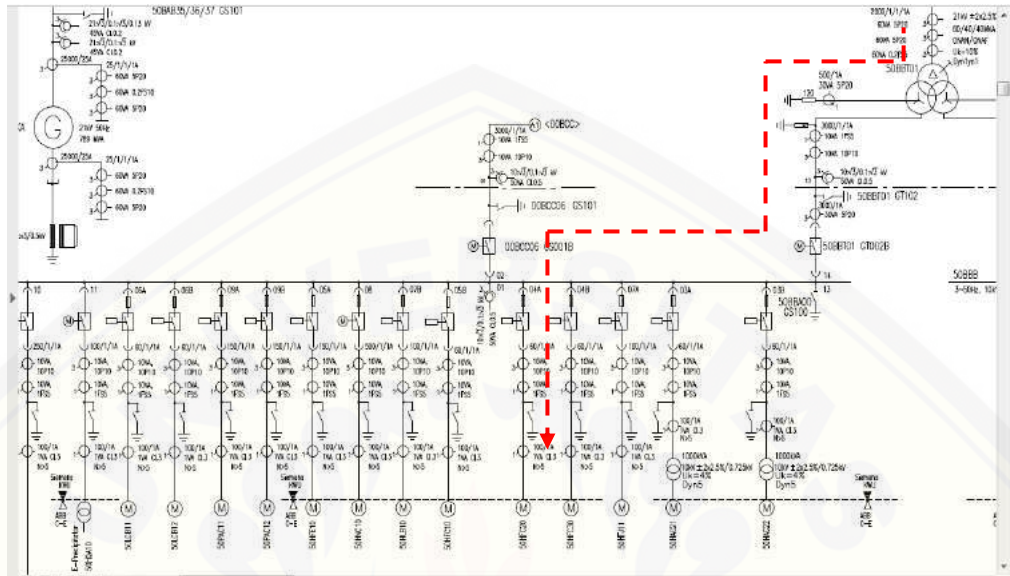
50BAB35/36/37 GS101

21kV/√3/0.1/√3/0.1/3 kV
40VA CL0.2
45VA CL0.2

25000/25A
25/1/1/1A
60VA 5P20
60VA 0.2FS10
60VA 5P20

G

21kV 50Hz
769 MVA

25000/25A
25/1/1/1A
60VA 5P20
60VA 0.2FS10
60VA 5P20

2000/1/1/1A
80VA 5P20
80VA 5P20
80VA 0.2FS5

21kV ±2x2.5%
00/40/40MVA
ONAN/ONAF
Uk=10%
Dyn1yn1

50BBT01

500/1A
30VA 5P20

3000/1/1A
10VA 1FS5
10VA 10P10

10/√3/0.1/√3 kV
30VA CL0.5

50BBT01 GT102

50BBT01 GT002B

A1 <00BCC>

3000/1/1A
10VA 1FS5
10VA 10P10

10/√3/0.1/√3 kV
30VA CL0.5

00BCC06 GS101

00BCC06 GS001B

50BBA00
GS100

50BBB
3~50Hz, 10kV

10 11 05A 06B 09A 09B 05A 06 07B 05B D1 04A 04B 07A 03A 03B

250/1/1A
100/1/1A
60/1/1A
150/1/1A
100/1/1A
60/1/1A
3000/1/1A
60/1/1A
60/1/1A

10VA
10P10
10VA
1FS5

100/1A
1VA CL3
N>5

1000kVA
10kV ±2x2.5%/0.725kV
Uk=6%
Dyn5

Siemens
KN2

E-Precipitator
50HSA10
50LCB11
50LCB12
50PAC11
50PAC12
50HFE10
50HNC10
50HLB10
50HFC10
50HFC20
50HFC30
50HTF11
50BNC21
50BNC22